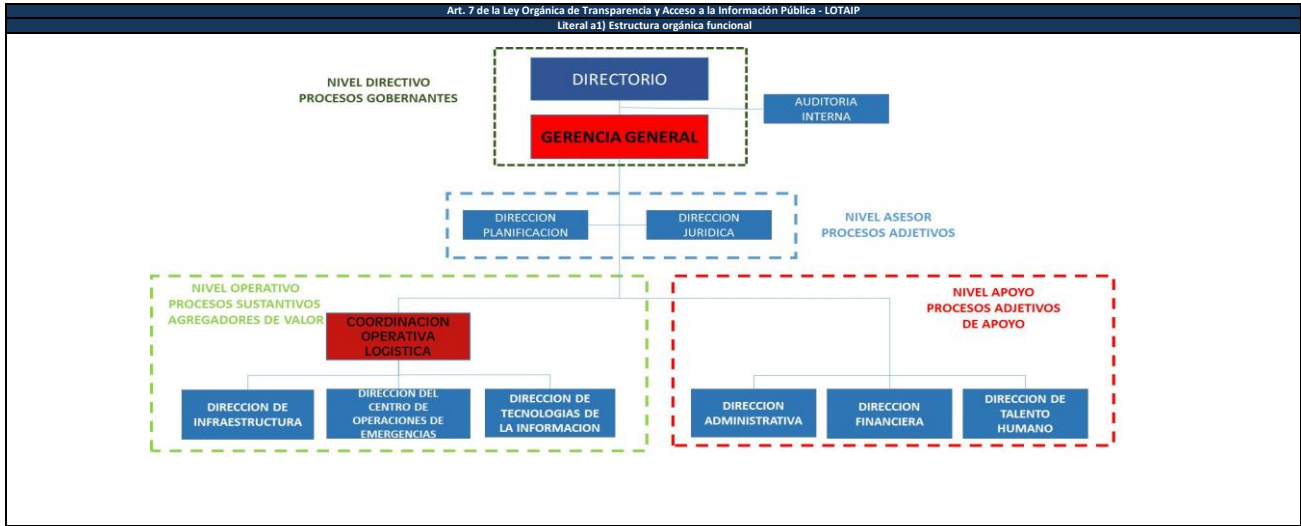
Art. 7 de la Ley Orgánica de Transparencia y Acceso a la Información Pública - LOTAIP

Literal a1) Estructura orgánica funcional

NIVEL DIRECTIVO
PROCESOS GOBERNANTES

DIRECTORIO

AUDITORIA INTERNA

GERENCIA GENERAL

DIRECCION PLANIFICACION

DIRECCION JURIDICA

NIVEL ASESOR
PROCESOS ADJETIVOS

NIVEL OPERATIVO
PROCESOS SUSTANTIVOS
AGREGADORES DE VALOR

COORDINACION OPERATIVA LOGISTICA

NIVEL APOYO
PROCESOS ADJETIVOS
DE APOYO

DIRECCION DE INFRAESTRUCTURA

DIRECCION DEL CENTRO DE OPERACIONES DE EMERGENCIAS

DIRECCION DE TECNOLOGIAS DE LA INFORMACION

DIRECCION ADMINISTRATIVA

DIRECCION FINANCIERA

DIRECCION DE TALENTO HUMANO